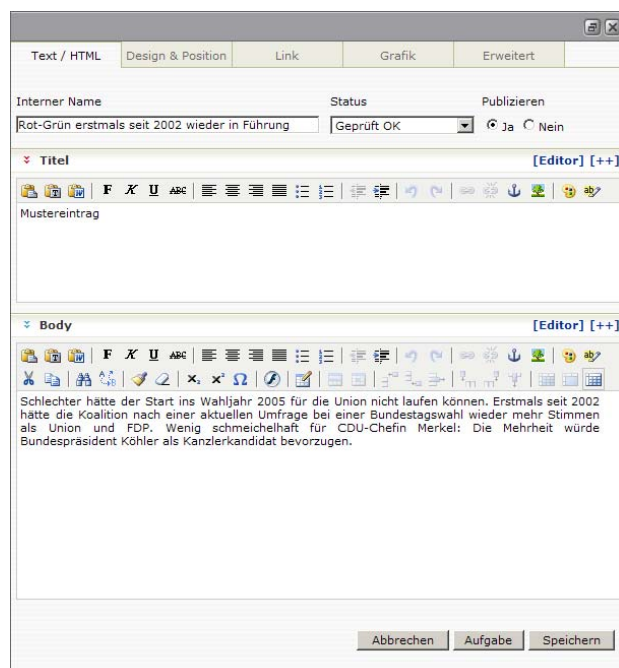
Text / HTML | Design & Position | Link | Grafik | Erweitert

Interner Name
Rot-Grün erstmals seit 2002 wieder in Führung

Status
Geprüft OK

Publizieren
Ja Nein

Titel
[Editor] [++]

F K U ABC

Mustereintrag

Body
[Editor] [++]

F K U ABC

Schlechter hätte der Start ins Wahljahr 2005 für die Union nicht laufen können. Erstmals seit 2002 hätte die Koalition nach einer aktuellen Umfrage bei einer Bundestagswahl wieder mehr Stimmen als Union und FDP. Wenig schmeichelhaft für CDU-Chefin Merkel: Die Mehrheit würde Bundespräsident Köhler als Kanzlerkandidat bevorzugen.

Abbrechen | Aufgabe | Speichern